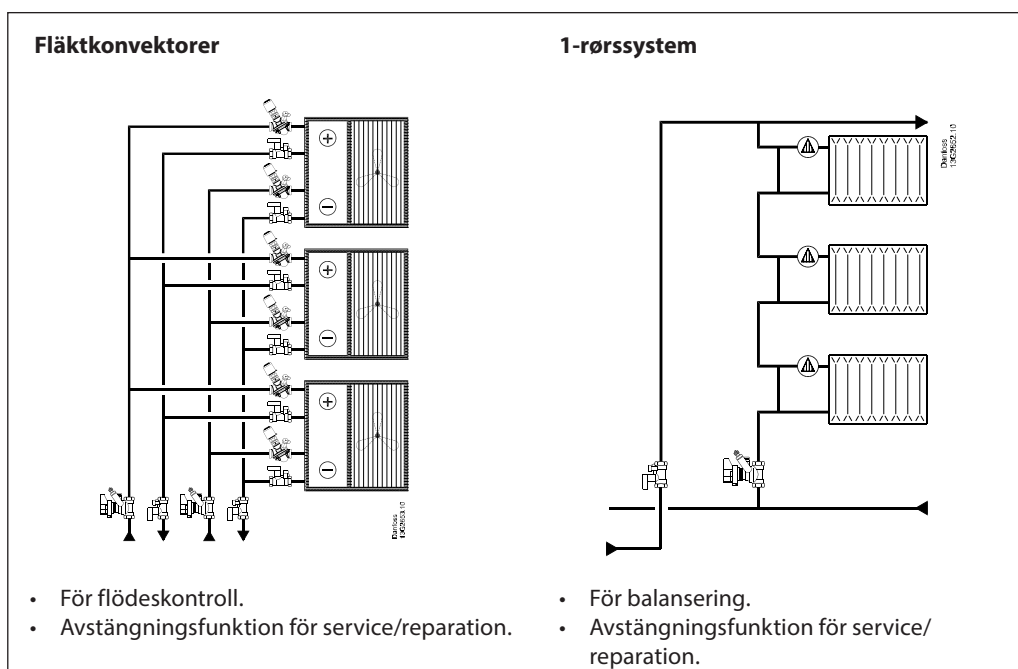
**Fläktkonvektorer**

Danfoss 10G3653.10

- För flödeskontroll.
- Avstängningsfunktion för service/reparation.

**1-rørssystem**

Danfoss 10G3652.10

- För balansering.
- Avstängningsfunktion för service/reparation.